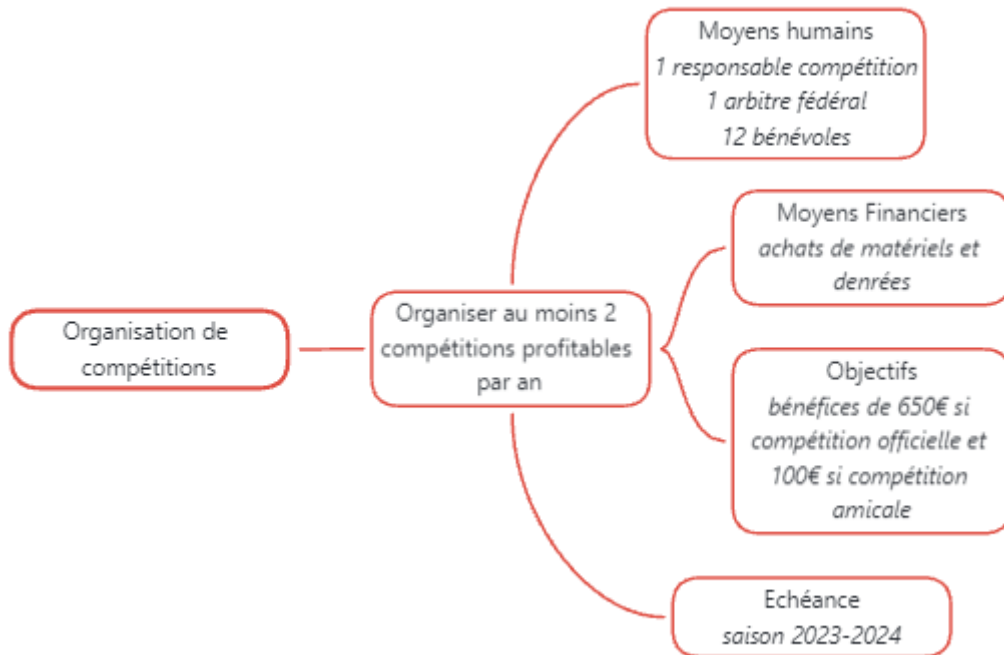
Organisation de compétitions

Organiser au moins 2 compétitions profitables par an

Moyens humains
1 responsable compétition
1 arbitre fédéral
12 bénévoles

Moyens Financiers
achats de matériels et denrées

Objectifs
bénéfices de 650€ si compétition officielle et 100€ si compétition amicale

Echéance
saison 2023-2024